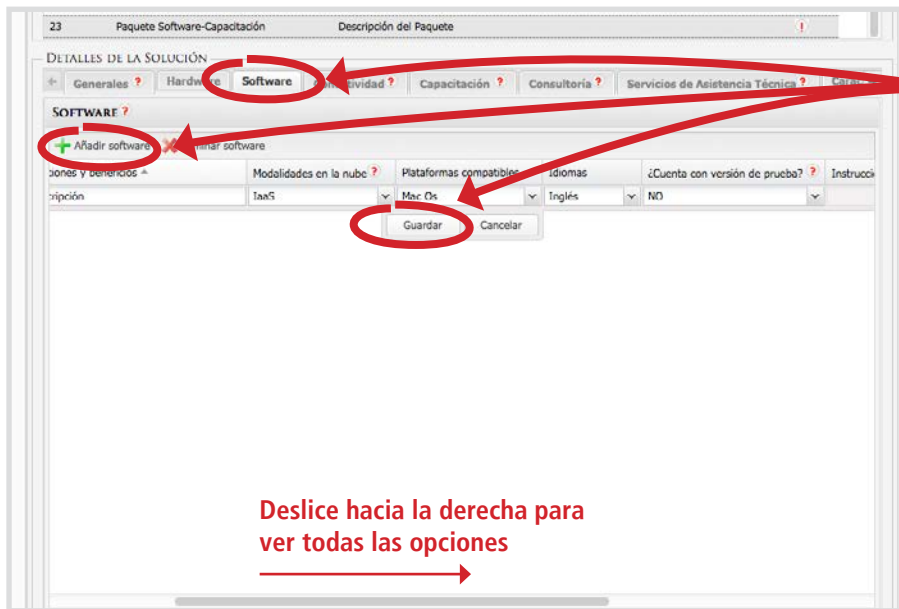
23 Paquete Software-Capacitación Descripción del Paquete

DETALLES DE LA SOLUCIÓN

Generales ? Hardware Software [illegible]tividad ? Capacitación ? Consultoría ? Servicios de Asistencia Técnica ? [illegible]

SOFTWARE ?

Añadir software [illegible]minar software

| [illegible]iones y beneficios | Modalidades en la nube ? | Plataformas compatibles | Idiomas | ¿Cuenta con versión de prueba? ? | Instrucci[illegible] |
|---|---|---|---|---|---|
| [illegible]cripción | IaaS | Mac Os | Inglés | NO | |

Guardar Cancelar

Deslice hacia la derecha para ver todas las opciones